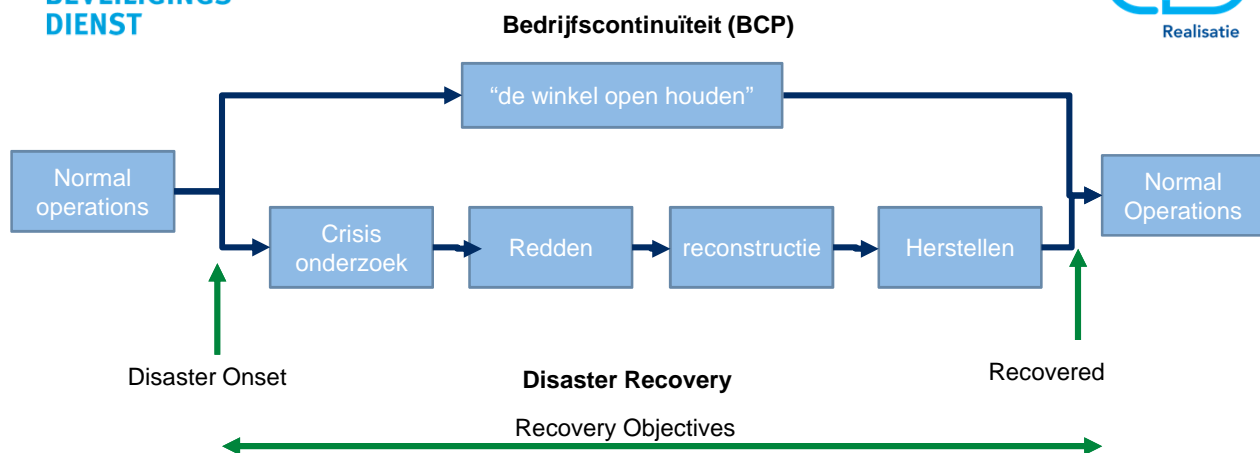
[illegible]
DIENST

Bedrijfscontinuïteit (BCP)

Realisatie

"de winkel open houden"

Normal operations

Crisis onderzoek

Redden

reconstructie

Herstellen

Normal Operations

Disaster Onset

Disaster Recovery

Recovered

Recovery Objectives